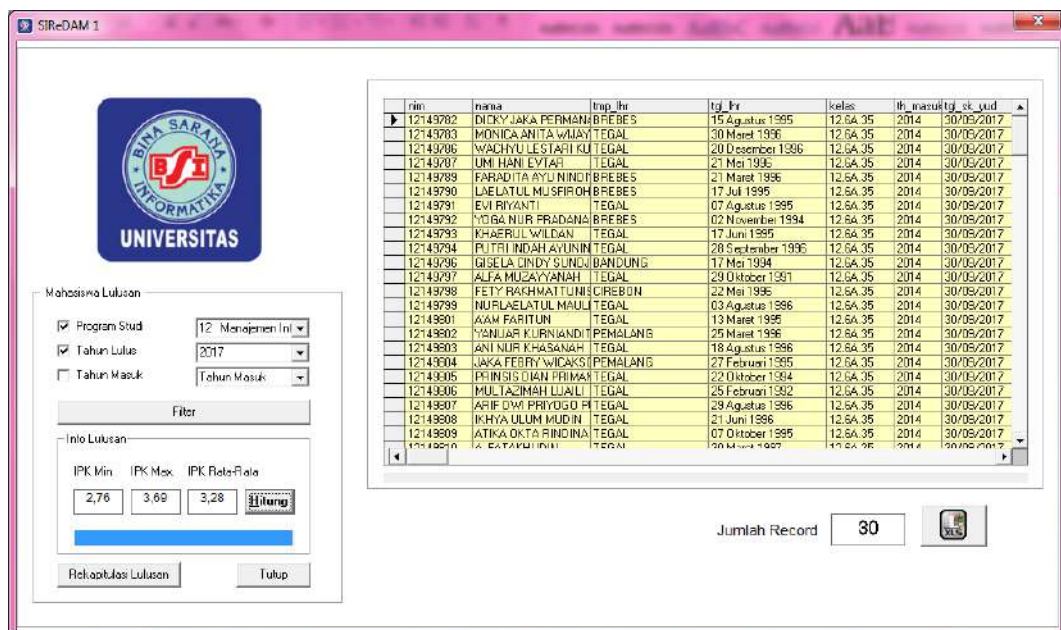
SIReDAM 1

BINA SARANA BSI INFORMATIKA
UNIVERSITAS

Mahasiswa Lulusan

Program Studi 12 Manajemen Inf
Tahun Lulus 2017
Tahun Masuk Tahun Masuk

Filter

Info Lulusan

IPK Min IPK Max IPK Rata-Rata
2,76 3,69 3,28 Hitung

Rekapitulasi Lulusan Tutup

| nim | nama | tmp_lhr | tgl_lhr | kelas | th_masuk | tgl_sk_yud |
|---|---|---|---|---|---|---|
| 12149782 | DICKY JAKA PERMANA | BREBES | 15 Agustus 1995 | 12.6A.35 | 2014 | 30/09/2017 |
| 12149783 | MONICA ANITA WIJAY | TEGAL | 30 Maret 1996 | 12.6A.35 | 2014 | 30/09/2017 |
| 12149786 | WACHYU LESTARI KU | TEGAL | 20 Desember 1996 | 12.6A.35 | 2014 | 30/09/2017 |
| 12149787 | UMI HANI EVTAR | TEGAL | 21 Mei 1996 | 12.6A.35 | 2014 | 30/09/2017 |
| 12149789 | FARADITA AYU NINDI | BREBES | 21 Maret 1996 | 12.6A.35 | 2014 | 30/09/2017 |
| 12149790 | LAELATUL MUSFIROH | BREBES | 17 Juli 1995 | 12.6A.35 | 2014 | 30/09/2017 |
| 12149791 | EVI RIYANTI | TEGAL | 07 Agustus 1995 | 12.6A.35 | 2014 | 30/09/2017 |
| 12149792 | YOGA NUR PRADANA | BREBES | 02 November 1994 | 12.6A.35 | 2014 | 30/09/2017 |
| 12149793 | KHAERUL WILDAN | TEGAL | 17 Juni 1995 | 12.6A.35 | 2014 | 30/09/2017 |
| 12149794 | PUTRI INDAH AYUNIN | TEGAL | 28 September 1996 | 12.6A.35 | 2014 | 30/09/2017 |
| 12149796 | GISELA CINDY SUNDJ | BANDUNG | 17 Mei 1994 | 12.6A.35 | 2014 | 30/09/2017 |
| 12149797 | ALFA MUZAYYANAH | TEGAL | 29 Oktober 1991 | 12.6A.35 | 2014 | 30/09/2017 |
| 12149798 | FETY RAKHMATTUNIS | CIREBON | 22 Mei 1996 | 12.6A.35 | 2014 | 30/09/2017 |
| 12149799 | NURLAELATUL MAULI | TEGAL | 03 Agustus 1996 | 12.6A.35 | 2014 | 30/09/2017 |
| 12149801 | AAM FARITUN | TEGAL | 13 Maret 1995 | 12.6A.35 | 2014 | 30/09/2017 |
| 12149802 | YANUAR KURNIANDIT | PEMALANG | 25 Maret 1996 | 12.6A.35 | 2014 | 30/09/2017 |
| 12149803 | ANI NUR KHASANAH | TEGAL | 18 Agustus 1996 | 12.6A.35 | 2014 | 30/09/2017 |
| 12149804 | JAKA FEBRY WICAKS | PEMALANG | 27 Februari 1995 | 12.6A.35 | 2014 | 30/09/2017 |
| 12149805 | PRINSIS DIAN PRIMA | TEGAL | 22 Oktober 1994 | 12.6A.35 | 2014 | 30/09/2017 |
| 12149806 | MULTAZIMAH LUAILI | TEGAL | 25 Februari 1992 | 12.6A.35 | 2014 | 30/09/2017 |
| 12149807 | ARIF DWI PRIYOGO P | TEGAL | 29 Agustus 1996 | 12.6A.35 | 2014 | 30/09/2017 |
| 12149808 | IKHYA ULUM MUDIN | TEGAL | 21 Juni 1996 | 12.6A.35 | 2014 | 30/09/2017 |
| 12149809 | ATIKA OKTA RINDINA | TEGAL | 07 Oktober 1995 | 12.6A.35 | 2014 | 30/09/2017 |

Jumlah Record 30